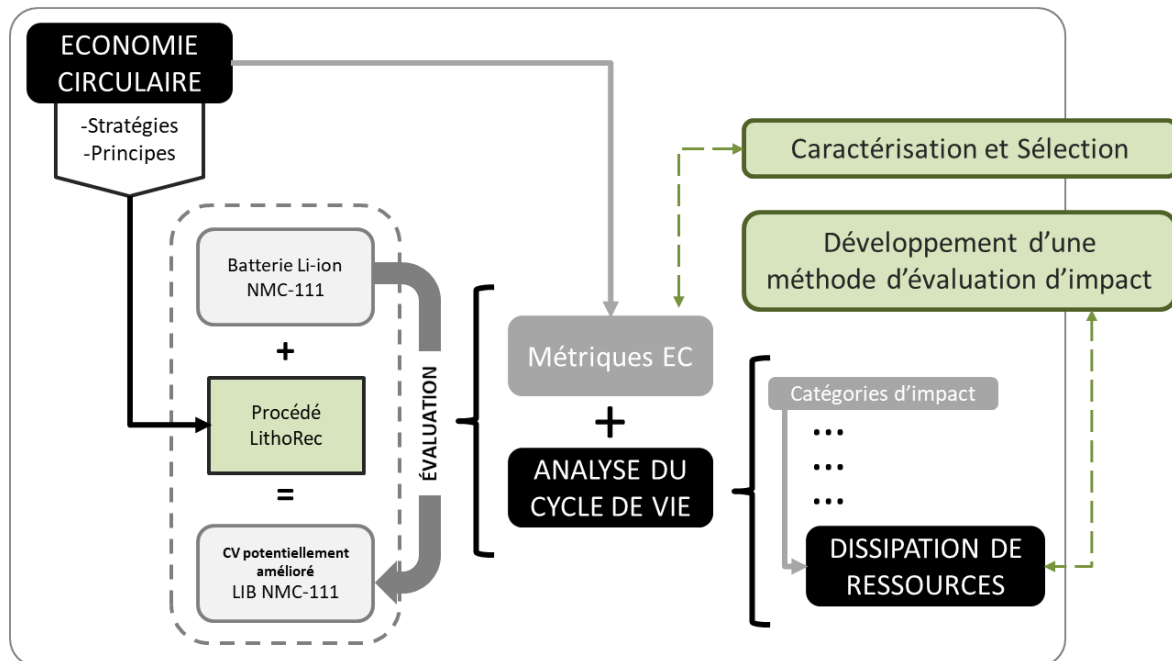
ECONOMIE CIRCULAIRE

-Stratégies
-Principes

Batterie Li-ion NMC-111

+

Procédé LithoRec

=

CV potentiellement amélioré
LIB NMC-111

ÉVALUATION

Métriques EC

+

ANALYSE DU CYCLE DE VIE

Caractérisation et Sélection

Développement d'une méthode d'évaluation d'impact

Catégories d'impact

...
...
...

DISSIPATION DE RESSOURCES